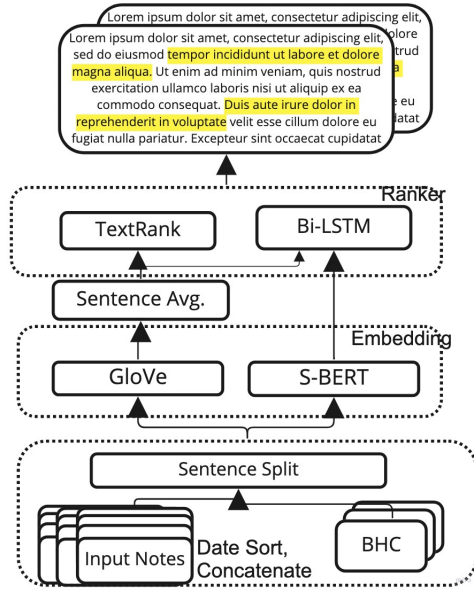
Lorem ipsum dolor sit amet, consectetur adipiscing elit, olore strud a eu datat

Lorem ipsum dolor sit amet, consectetur adipiscing elit, sed do eiusmod tempor incididunt ut labore et dolore magna aliqua. Ut enim ad minim veniam, quis nostrud exercitation ullamco laboris nisi ut aliquip ex ea commodo consequat. Duis aute irure dolor in reprehenderit in voluptate velit esse cillum dolore eu fugiat nulla pariatur. Excepteur sint occaecat cupidatat

Ranker

TextRank

Bi-LSTM

Sentence Avg.

Embedding

GloVe

S-BERT

Sentence Split

Input Notes

Date Sort, Concatenate

BHC